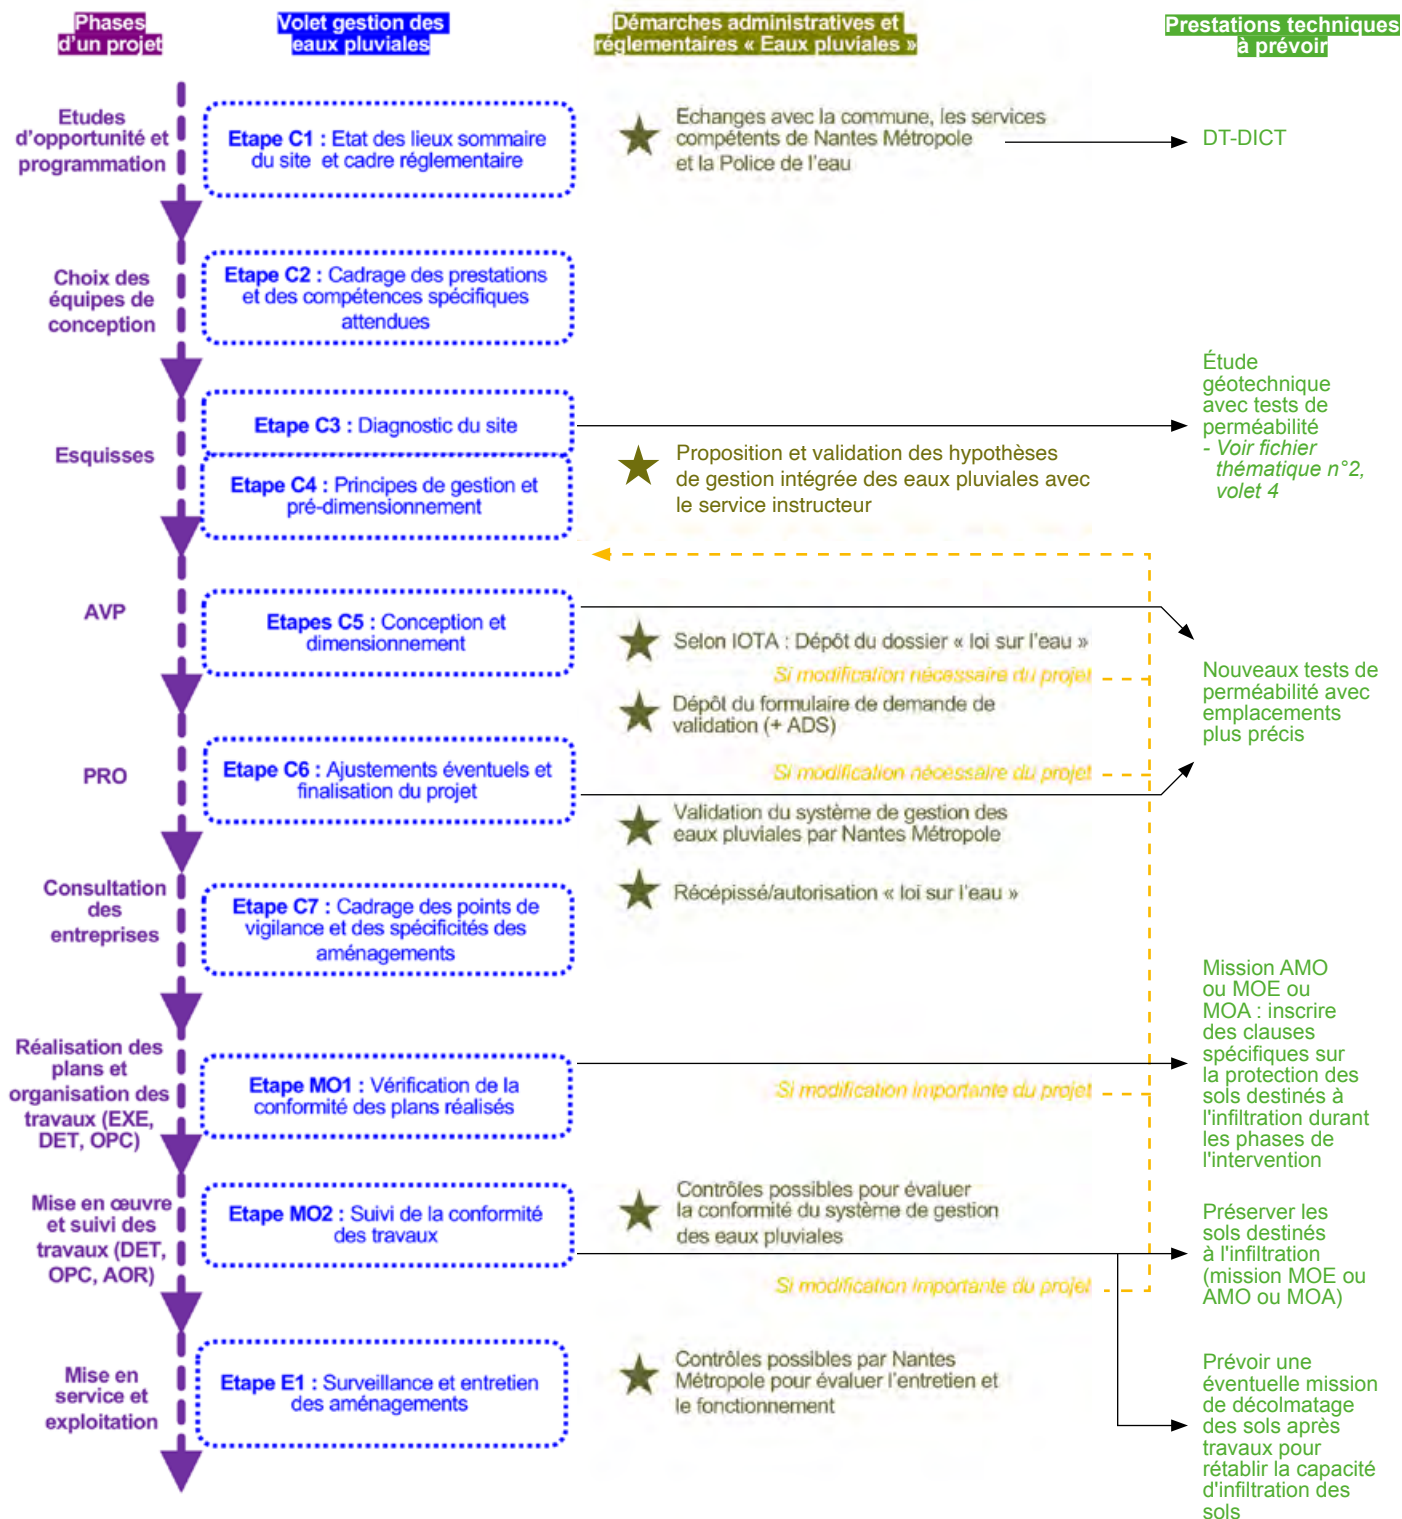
Phases d'un projet

Volet gestion des eaux pluviales

Démarches administratives et réglementaires « Eaux pluviales »

Prestations techniques à prévoir

Etudes d'opportunité et programmation

Etape C1 : Etat des lieux sommaire du site et cadre réglementaire

Echanges avec la commune, les services compétents de Nantes Métropole et la Police de l'eau

DT-DICT

Choix des équipes de conception

Etape C2 : Cadrage des prestations et des compétences spécifiques attendues

Étude géotechnique avec tests de perméabilité - Voir fichier thématique n°2, volet 4

Esquisses

Etape C3 : Diagnostic du site

Etape C4 : Principes de gestion et pré-dimensionnement

Proposition et validation des hypothèses de gestion intégrée des eaux pluviales avec le service instructeur

AVP

Etapes C5 : Conception et dimensionnement

Selon IOTA : Dépôt du dossier « loi sur l'eau »

Si modification nécessaire du projet

Nouveaux tests de perméabilité avec emplacements plus précis

Dépôt du formulaire de demande de validation (+ ADS)

PRO

Etape C6 : Ajustements éventuels et finalisation du projet

Si modification nécessaire du projet

Validation du système de gestion des eaux pluviales par Nantes Métropole

Consultation des entreprises

Etape C7 : Cadrage des points de vigilance et des spécificités des aménagements

Récépissé/autorisation « loi sur l'eau »

Mission AMO ou MOE ou MOA : inscrire des clauses spécifiques sur la protection des sols destinés à l'infiltration durant les phases de l'intervention

Réalisation des plans et organisation des travaux (EXE, DET, OPC)

Etape MO1 : Vérification de la conformité des plans réalisés

Si modification importante du projet

Mise en œuvre et suivi des travaux (DET, OPC, AOR)

Etape MO2 : Suivi de la conformité des travaux

Contrôles possibles pour évaluer la conformité du système de gestion des eaux pluviales

Préserver les sols destinés à l'infiltration (mission MOE ou AMO ou MOA)

Si modification importante du projet

Mise en service et exploitation

Etape E1 : Surveillance et entretien des aménagements

Contrôles possibles par Nantes Métropole pour évaluer l'entretien et le fonctionnement

Prévoir une éventuelle mission de décolmatage des sols après travaux pour rétablir la capacité d'infiltration des sols